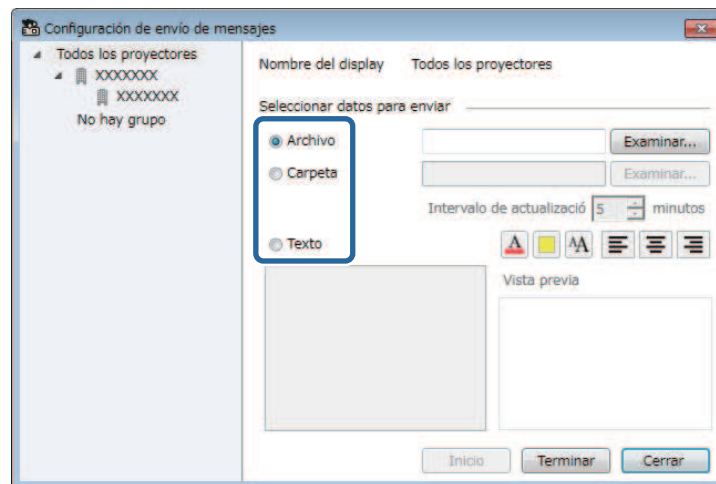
Configuración de envío de mensajes

Todos los proyectores
XXXXXXX
XXXXXXX
No hay grupo

Nombre del display Todos los proyectores

Seleccionar datos para enviar

Archivo
Examinar...
Carpeta
Examinar...
Intervalo de actualizació 5 minutos
Texto
A AA

Vista previa

Inicio Terminar Cerrar